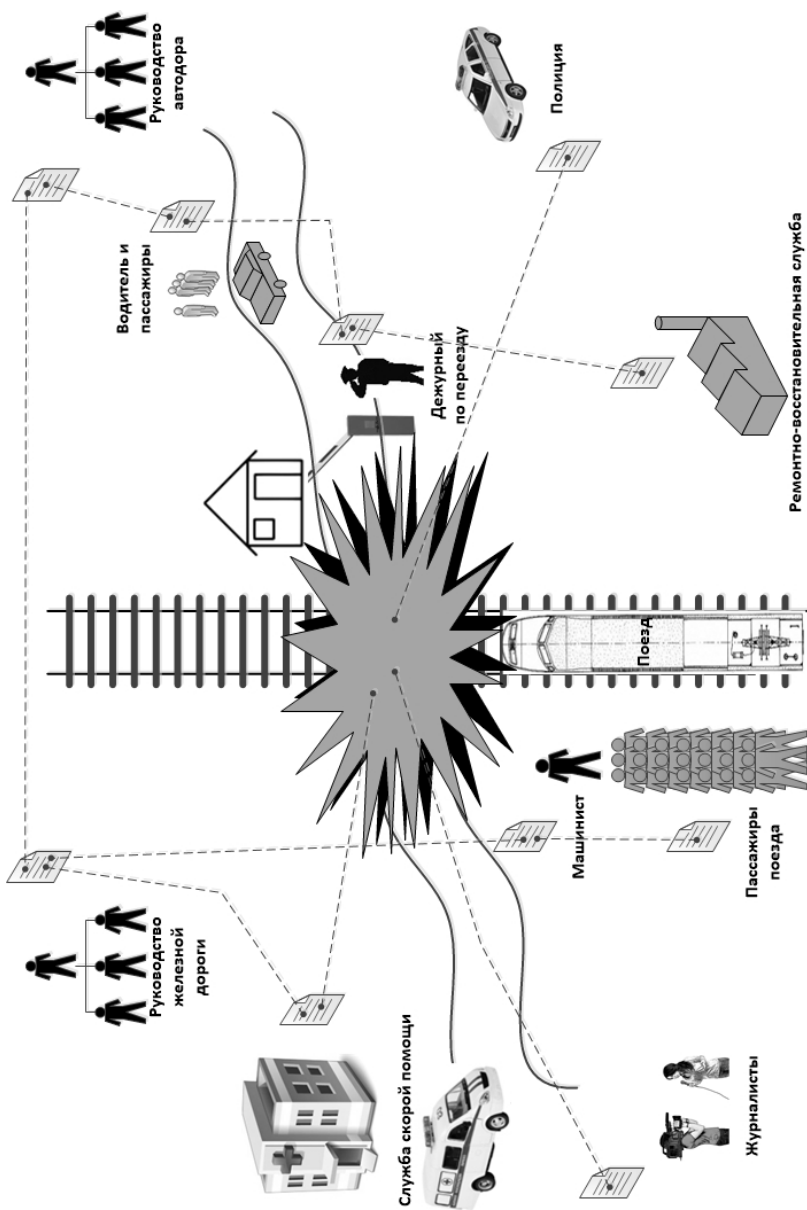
Руководство автодора

Полиция

Водитель и пассажиры

Дежурный по переезду

Ремонтно-восстановительная служба

Поезд

Машинист

Пассажиры поезда

Руководство железной дороги

Служба скорой помощи

Журналисты